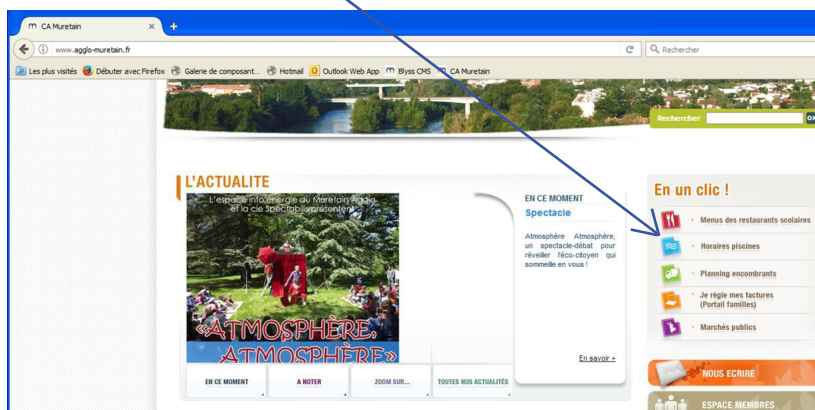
CA Muretain
www.agglo-muretain.fr
Rechercher
Les plus visités Débuter avec Firefox Galerie de composant... Hotmail Outlook Web App Blyss CMS CA Muretain
Rechercher OK

L'ACTUALITE
L'espace info énergie du Muretain Agglo et la cie Spectabilis présentent
«ATMOSPHÈRE, ATMOSPHÈRE»
EN CE MOMENT
Spectacle
Atmosphère Atmosphère, un spectacle-débat pour réveiller l'éco-citoyen qui sommeille en vous !
En savoir +
EN CE MOMENT
A NOTER
ZOOM SUR...
TOUTES NOS ACTUALITÉS

En un clic !
Menus des restaurants scolaires
Horaires piscines
Planning encombrants
Je règle mes factures (Portail familles)
Marchés publics
NOUS ECRIRE
ESPACE MEMBRES